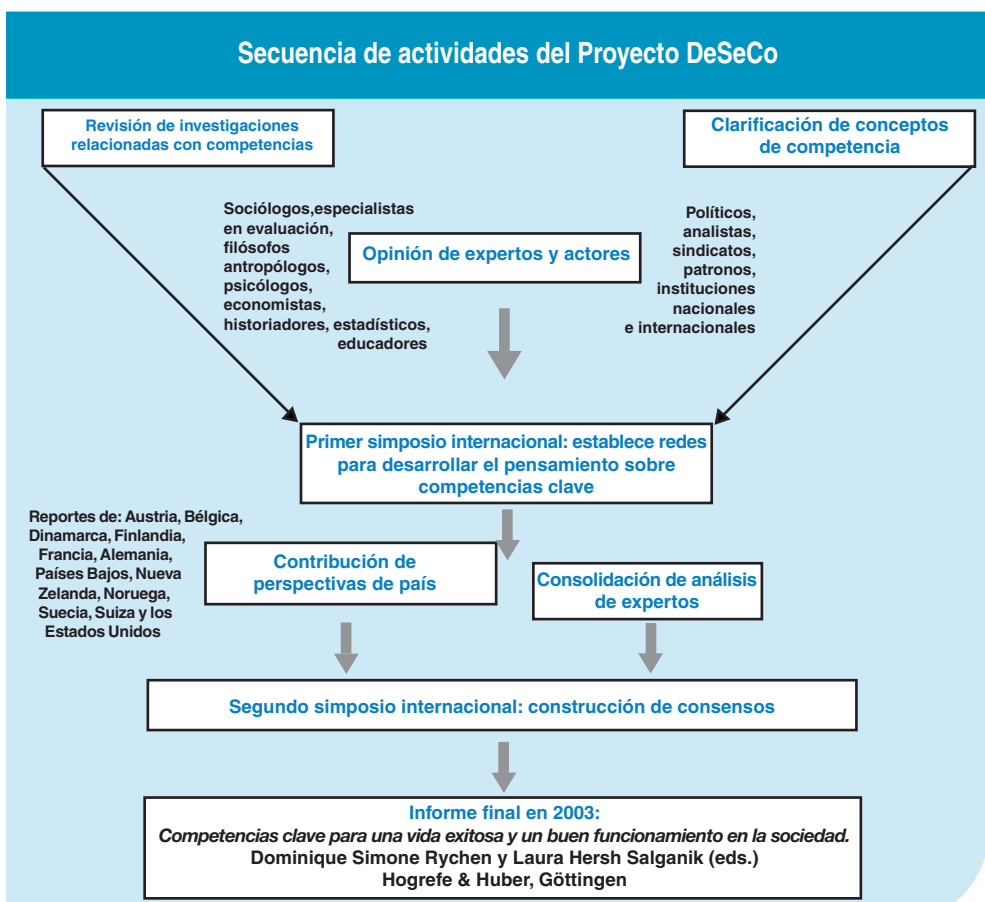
Secuencia de actividades del Proyecto DeSeCo

Revisión de investigaciones relacionadas con competencias

Clarificación de conceptos de competencia

Sociólogos,especialistas en evaluación, filósofos antropólogos, psicólogos, economistas, historiadores, estadísticos, educadores

Opinión de expertos y actores

Políticos, analistas, sindicatos, patronos, instituciones nacionales e internacionales

Primer simposio internacional: establece redes para desarrollar el pensamiento sobre competencias clave

Reportes de: Austria, Bélgica, Dinamarca, Finlandia, Francia, Alemania, Países Bajos, Nueva Zelanda, Noruega, Suecia, Suiza y los Estados Unidos

Contribución de perspectivas de país

Consolidación de análisis de expertos

Segundo simposio internacional: construcción de consensos

Informe final en 2003:
*Competencias clave para una vida exitosa y un buen funcionamiento en la sociedad.*
Dominique Simone Rychen y Laura Hersh Salganik (eds.)
Hogrefe & Huber, Göttingen